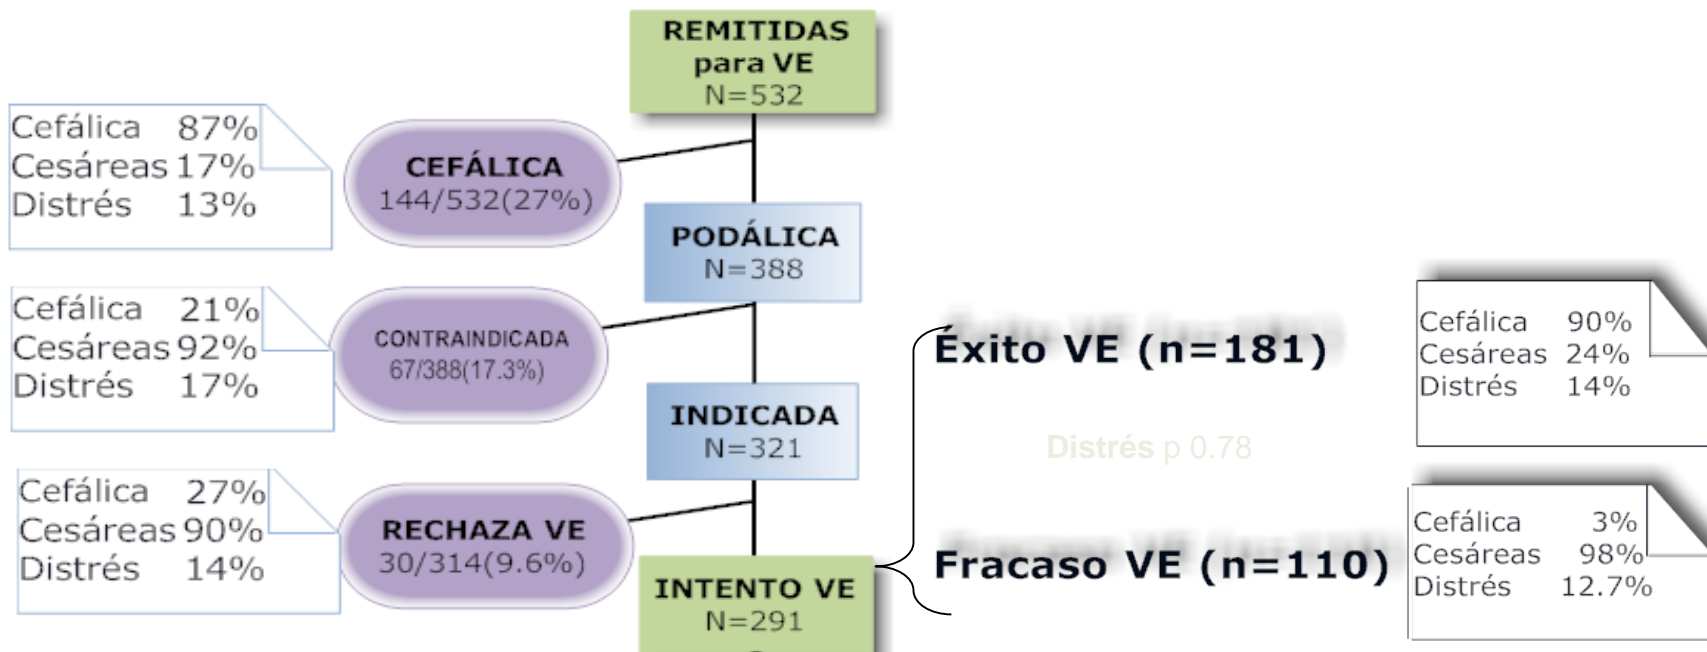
REMITIDAS para VE
N=532

Cefálica 87%
Cesáreas 17%
Distrés 13%

CEFÁLICA
144/532(27%)

PODÁLICA
N=388

Cefálica 21%
Cesáreas 92%
Distrés 17%

CONTRAINDICADA
67/388(17.3%)

INDICADA
N=321

Cefálica 27%
Cesáreas 90%
Distrés 14%

RECHAZA VE
30/314(9.6%)

INTENTO VE
N=291

Éxito VE (n=181)

Cefálica 90%
Cesáreas 24%
Distrés 14%

Distrés p 0.78

Fracaso VE (n=110)

Cefálica 3%
Cesáreas 98%
Distrés 12.7%